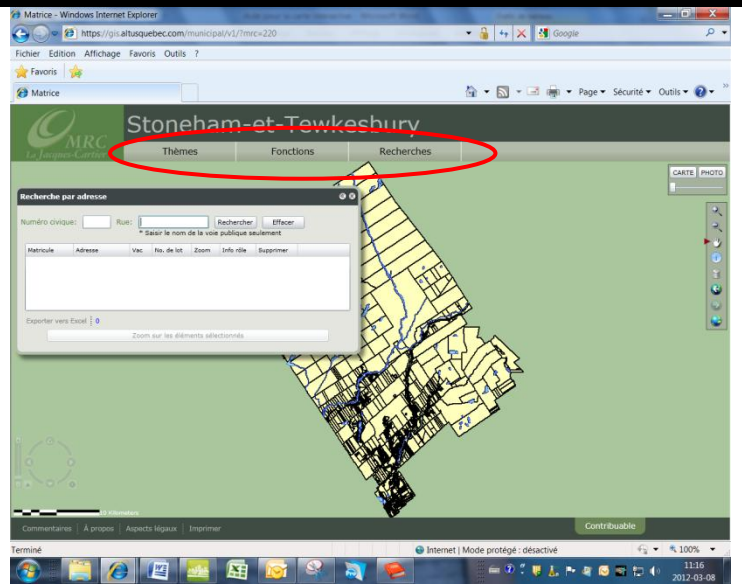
Matrice - Windows Internet Explorer

https://gis.altusquebec.com/municipal/v1/?mrc=220

Google

Fichier Edition Affichage Favoris Outils ?

Favoris

Matrice

Page ▾ Sécurité ▾ Outils ▾

MRC
La Jacques-Cartier

Stoneham-et-Tewkesbury

Thèmes | Fonctions | Recherches

CARTE | PHOTO

Recherche par adresse

Numéro civique: Rue: Rechercher Effacer

* Saisir le nom de la voie publique seulement

| Matricule | Adresse | Vac | No. de lot | Zoom | Info rôle | Supprimer |
|---|---|---|---|---|---|---|

Exporter vers Excel | 0

Zoom sur les éléments sélectionnés

10 Kilomètres

Commentaires | À propos | Aspects légaux | Imprimer

Contribuable

Terminé

Internet | Mode protégé : désactivé

100%

11:16
2012-03-08